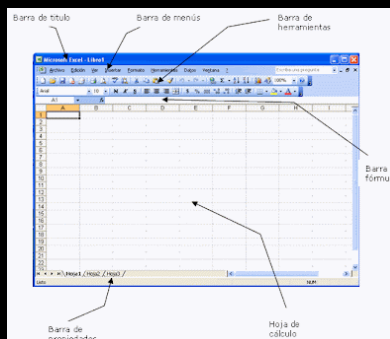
Barra de título

Barra de menús

Barra de herramientas

Microsoft Excel - Libro1

Archivo Edición Ver Insertar Formato Herramientas Datos Ventana ?

Escriba una pregunta

Arial 10 N K S

100%

A1 fx

A B C D E F G H

1 2 3 4 5 6 7 8 9 10 11 12 13 14 15 16 17 18 19 20 21 22 23 24

Hoja1 / Hoja2 / Hoja3 /

Listo

NUM

Barra fórmu

Barra de propiedades

Hoja de cálculo